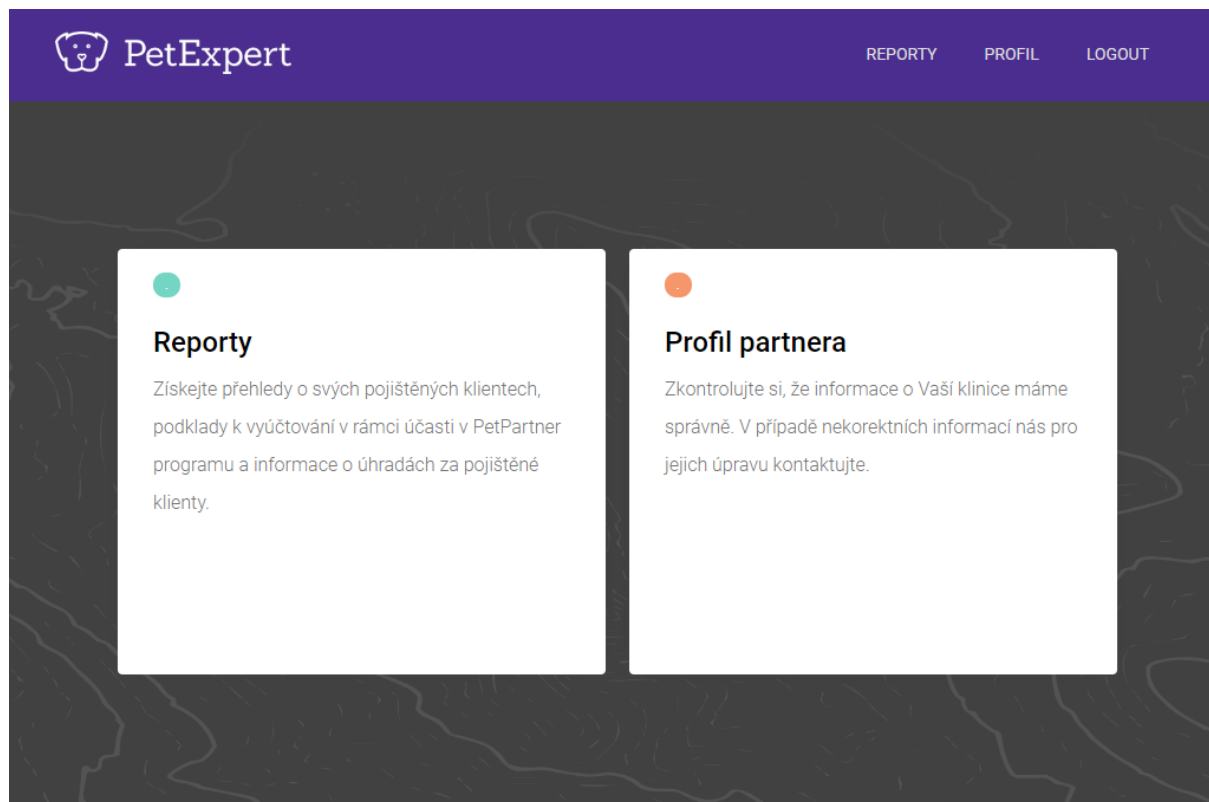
PetExpert

REPORTY PROFIL LOGOUT

Reporty

Získejte přehledy o svých pojištěných klientech, podklady k vyúčtování v rámci účasti v PetPartner programu a informace o úhradách za pojištěné klienty.

Profil partnera

Zkontrolujte si, že informace o Vaší klinice máme správně. V případě nekorektních informací nás pro jejich úpravu kontaktujte.